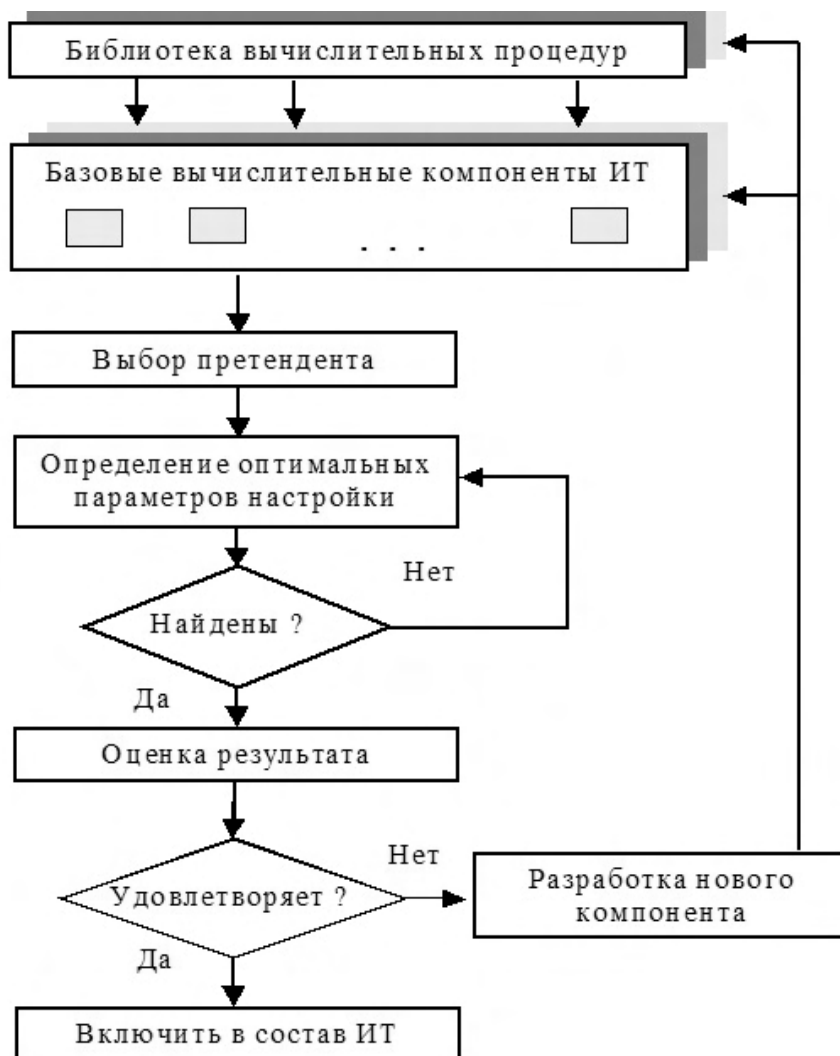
Библиотека вычислительных процедур

Базовые вычислительные компоненты ИТ

. . .

Выбор претендента

Определение оптимальных параметров настройки

Нет

Найдены ?

Да

Оценка результата

Нет

Удовлетворяет ?

Разработка нового компонента

Да

Включить в состав ИТ